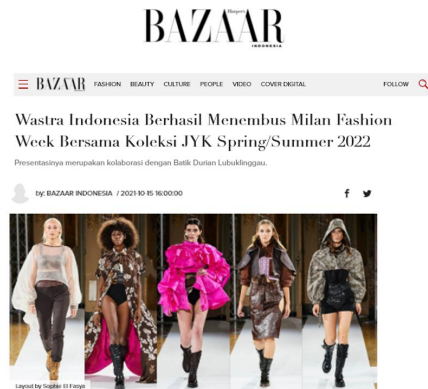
Harper's BAZAAR INDONESIA

BAZAAR FASHION BEAUTY CULTURE PEOPLE VIDEO COVER DIGITAL FOLLOW

Wastra Indonesia Berhasil Menembus Milan Fashion Week Bersama Koleksi JYK Spring/Summer 2022

Presentasinya merupakan kolaborasi dengan Batik Durian Lubuklinggau.

by: BAZAAR INDONESIA / 2021-10-15 16:00:00

Layout by Sophie El Fasya